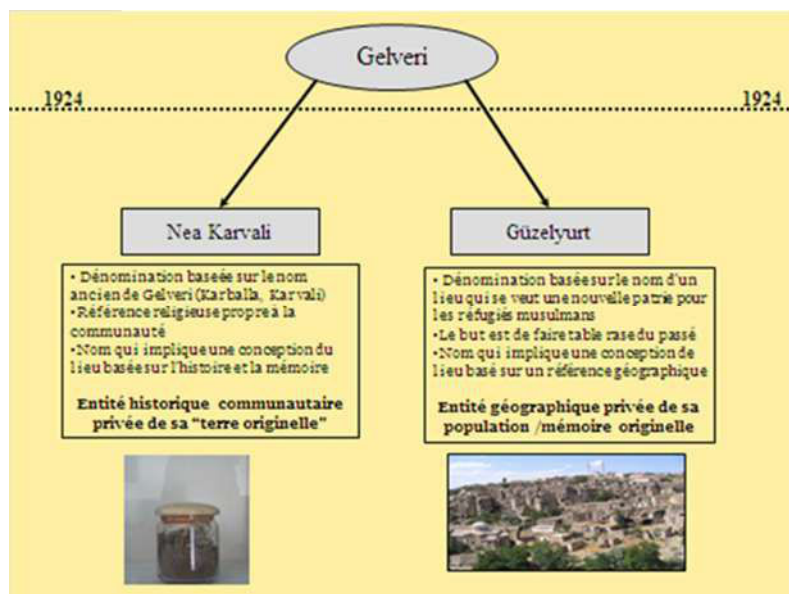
Gelveri

1924

1924

Nea Karvali

• Dénomination baseée sur le nom ancien de Gelveri (Karballa, Karvali)
•Référence religieuse propre à la communauté
•Nom qui implique une conception du lieu basée sur l'histoire et la mémoire

Entité historique communautaire privée de sa "terre originelle"

Güzelyurt

• Dénomination baseée sur le nom d'un lieu qui se veut une nouvelle patrie pour les réfugiés musulmans
•Le but est de faire table rase du passé
•Nom qui implique une conception de lieu basé sur un référence géographique

Entité géographique privée de sa population /mémoire originelle